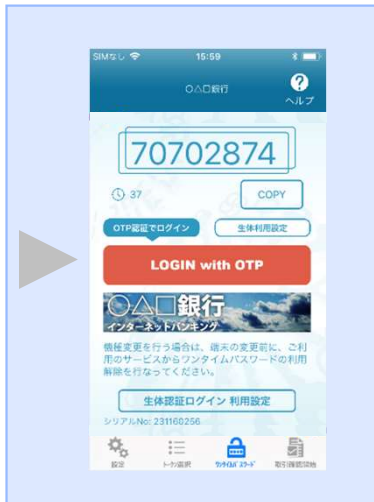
SIMなし 15:59

○△□銀行

ヘルプ

70702874

37

COPY

OTP認証でログイン

生体利用設定

LOGIN with OTP

○△□銀行
インターネットバンキング

機種変更を行う場合は、端末の変更前に、ご利用のサービスからワンタイムパスワードの利用解除を行なってください。

生体認証ログイン 利用設定

シリアルNo: 231160256

設定

トークン選択

ワンタイムパスワード

取引履歴領動